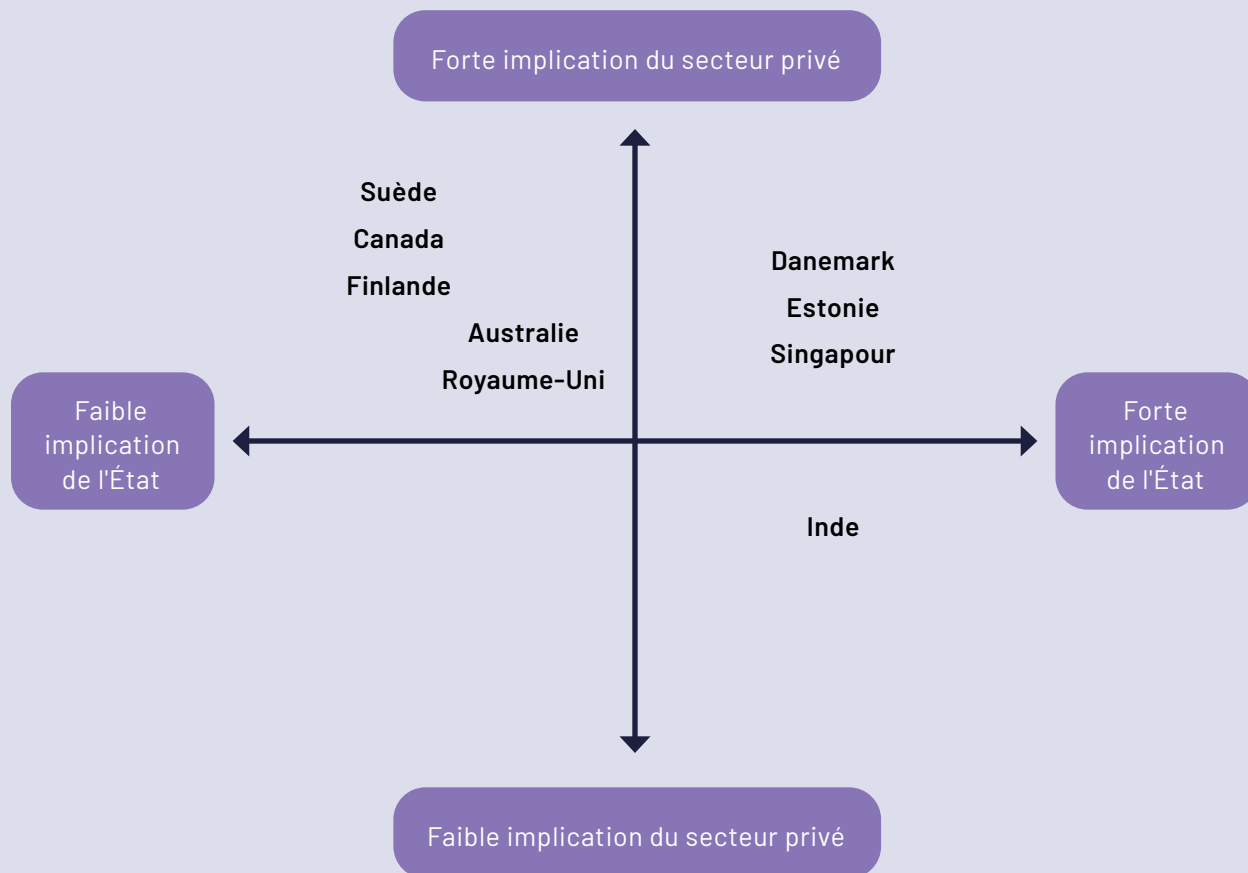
Forte implication du secteur privé

Suède
Canada
Finlande
Australie
Royaume-Uni

Danemark
Estonie
Singapour

Faible implication de l'État

Forte implication de l'État

Inde

Faible implication du secteur privé